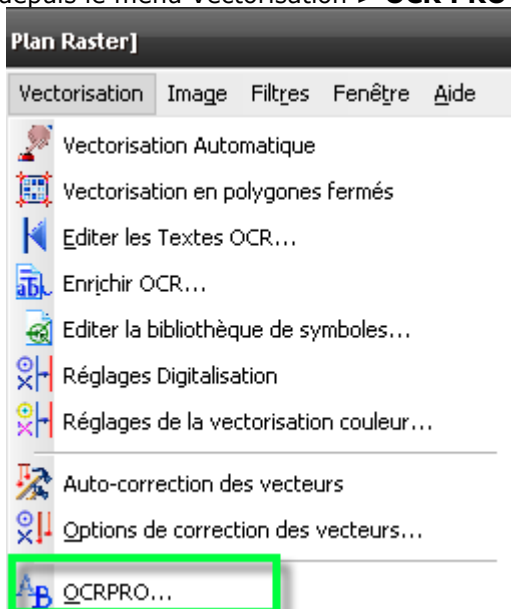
depuis le menu Vectorisation > OCR PRO

Plan Raster]

Vectorisation Image Filtres Fenêtre Aide

Vectorisation Automatique
Vectorisation en polygones fermés
Editer les Textes OCR...
Enrichir OCR...
Editer la bibliothèque de symboles...
Réglages Digitalisation
Réglages de la vectorisation couleur...
Auto-correction des vecteurs
Options de correction des vecteurs...
OCRPRO...